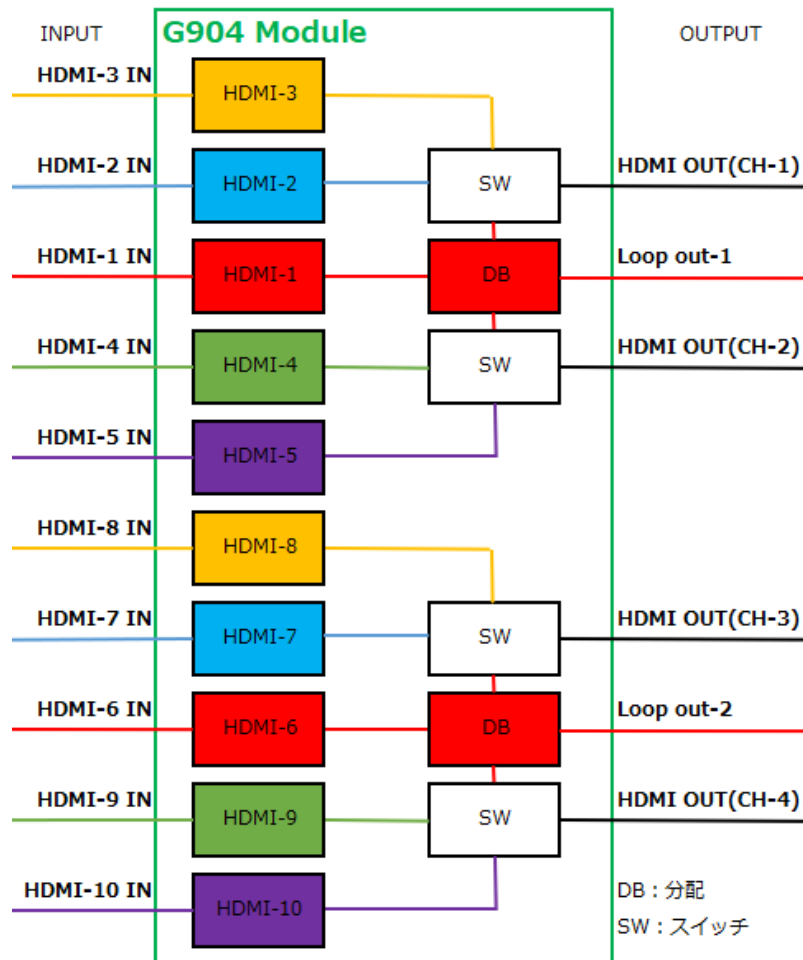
INPUT

G904 Module

OUTPUT

HDMI-3 IN

HDMI-3

HDMI-2 IN

HDMI-2

SW

HDMI OUT(CH-1)

HDMI-1 IN

HDMI-1

DB

Loop out-1

HDMI-4 IN

HDMI-4

SW

HDMI OUT(CH-2)

HDMI-5 IN

HDMI-5

HDMI-8 IN

HDMI-8

HDMI-7 IN

HDMI-7

SW

HDMI OUT(CH-3)

HDMI-6 IN

HDMI-6

DB

Loop out-2

HDMI-9 IN

HDMI-9

SW

HDMI OUT(CH-4)

HDMI-10 IN

HDMI-10

DB：分配

SW：スイッチ